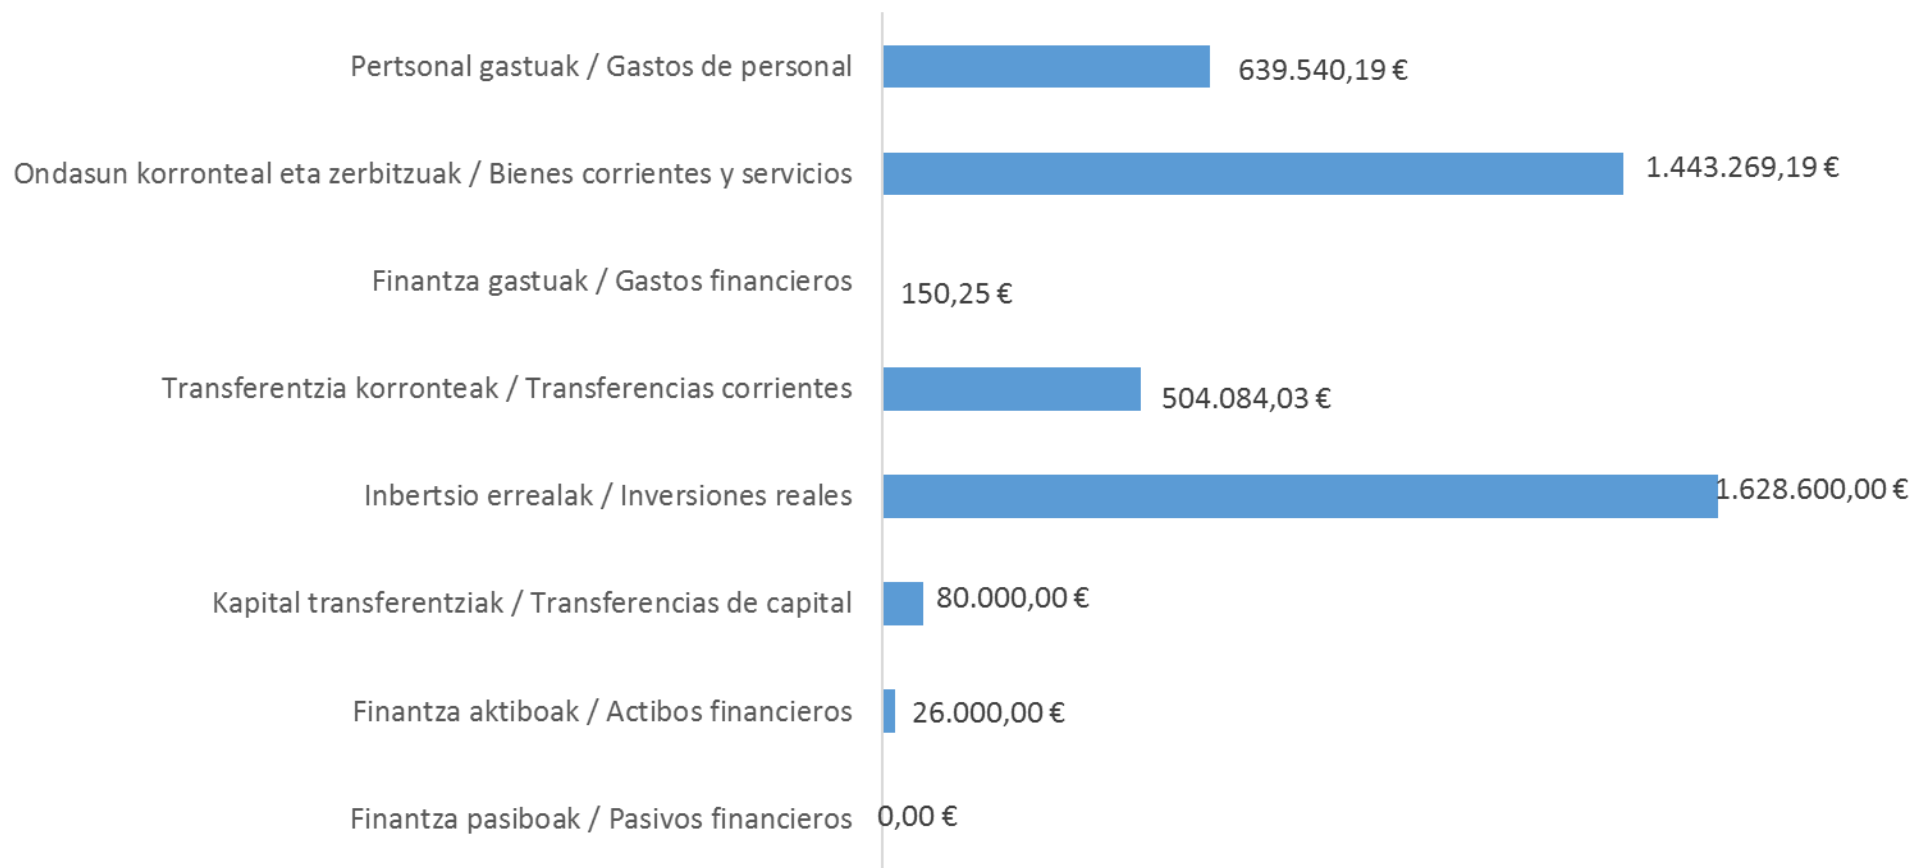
Pertsonal gastuak / Gastos de personal 639.540,19 €

Ondasun korronteal eta zerbitzuak / Bienes corrientes y servicios 1.443.269,19 €

Finantza gastuak / Gastos financieros 150,25 €

Transferentzia korronteak / Transferencias corrientes 504.084,03 €

Inbertsio errealak / Inversiones reales 1.628.600,00 €

Kapital transferentziak / Transferencias de capital 80.000,00 €

Finantza aktiboak / Actibos financieros 26.000,00 €

Finantza pasiboak / Pasivos financieros 0,00 €